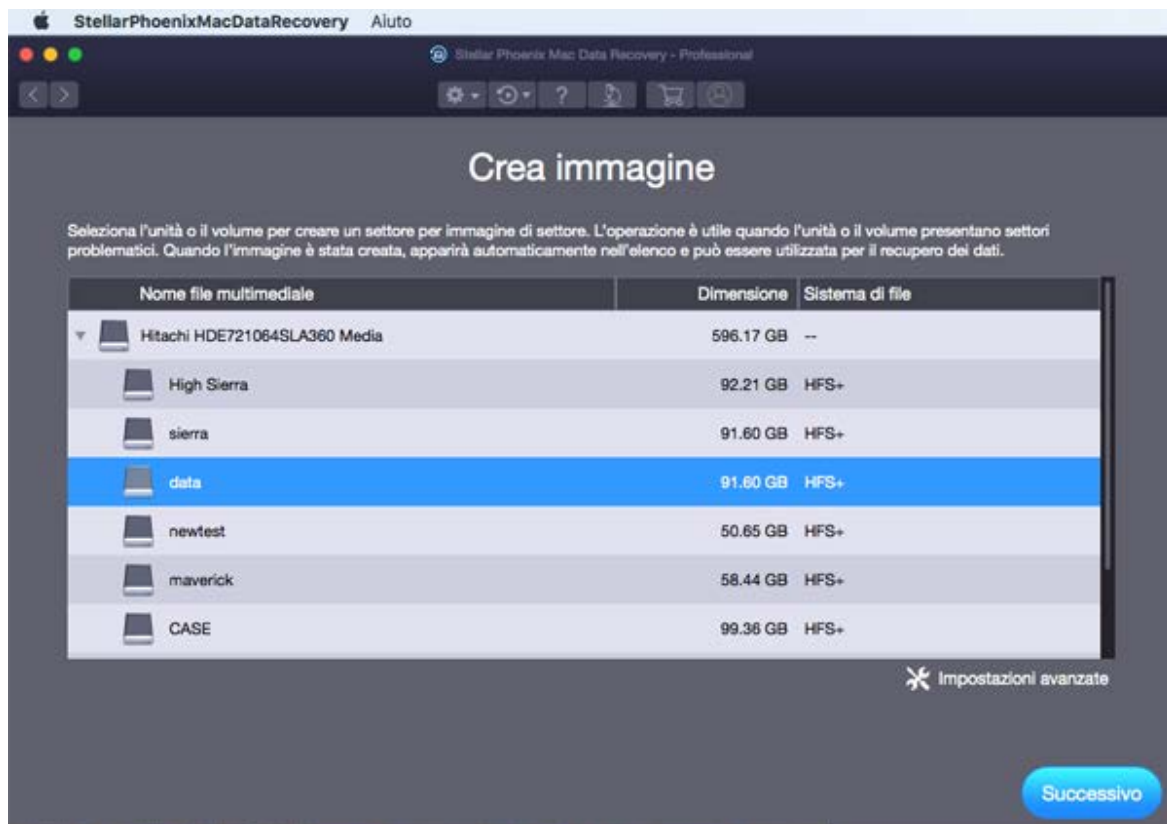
StellarPhoenixMacDataRecovery Aiuto

Stellar Phoenix Mac Data Recovery - Professional

Crea immagine

Seleziona l'unità o il volume per creare un settore per immagine di settore. L'operazione è utile quando l'unità o il volume presentano settori problematici. Quando l'immagine è stata creata, apparirà automaticamente nell'elenco e può essere utilizzata per il recupero dei dati.

| Nome file multimediale | Dimensione | Sistema di file |
|---|---|---|
| Hitachi HDE721064SLA360 Media | 596.17 GB | -- |
| High Sierra | 92.21 GB | HFS+ |
| sierra | 91.60 GB | HFS+ |
| data | 91.60 GB | HFS+ |
| newtest | 50.65 GB | HFS+ |
| maverick | 58.44 GB | HFS+ |
| CASE | 99.36 GB | HFS+ |

Impostazioni avanzate

Successivo